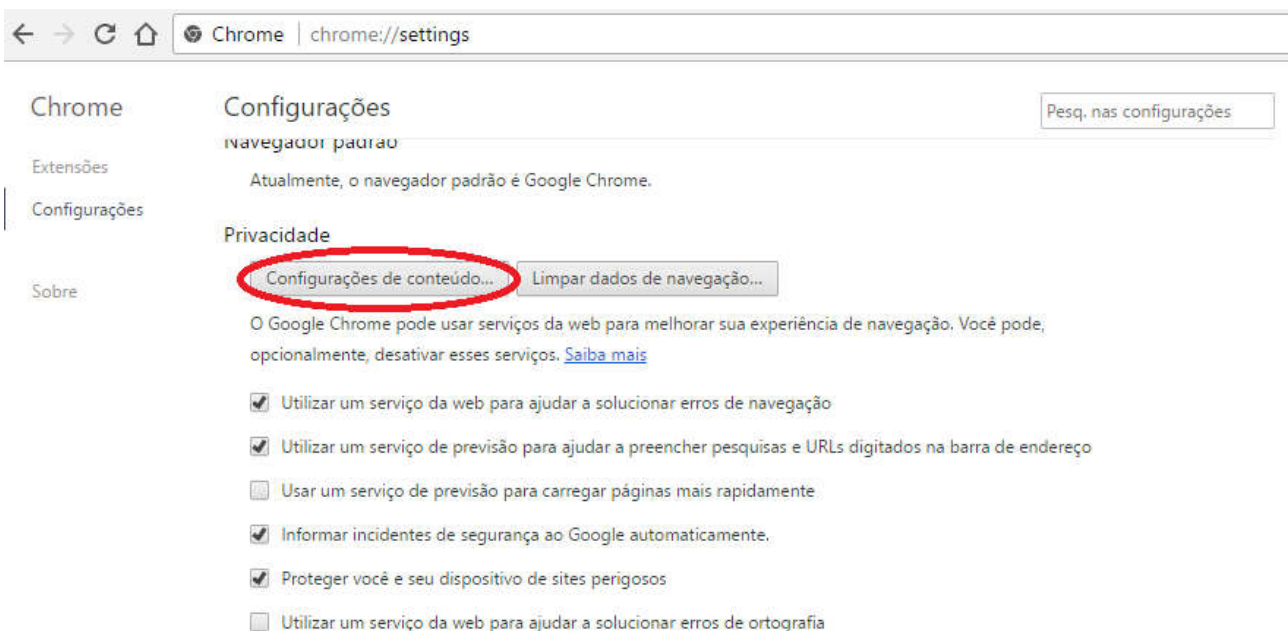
Chrome | chrome://settings

Chrome

Extensões

Configurações

Sobre

Configurações

Pesq. nas configurações

Navegador padrão

Atualmente, o navegador padrão é Google Chrome.

Privacidade

Configurações de conteúdo...

Limpar dados de navegação...

O Google Chrome pode usar serviços da web para melhorar sua experiência de navegação. Você pode, opcionalmente, desativar esses serviços. Saiba mais

Utilizar um serviço da web para ajudar a solucionar erros de navegação

Utilizar um serviço de previsão para ajudar a preencher pesquisas e URLs digitados na barra de endereço

Usar um serviço de previsão para carregar páginas mais rapidamente

Informar incidentes de segurança ao Google automaticamente.

Proteger você e seu dispositivo de sites perigosos

Utilizar um serviço da web para ajudar a solucionar erros de ortografia